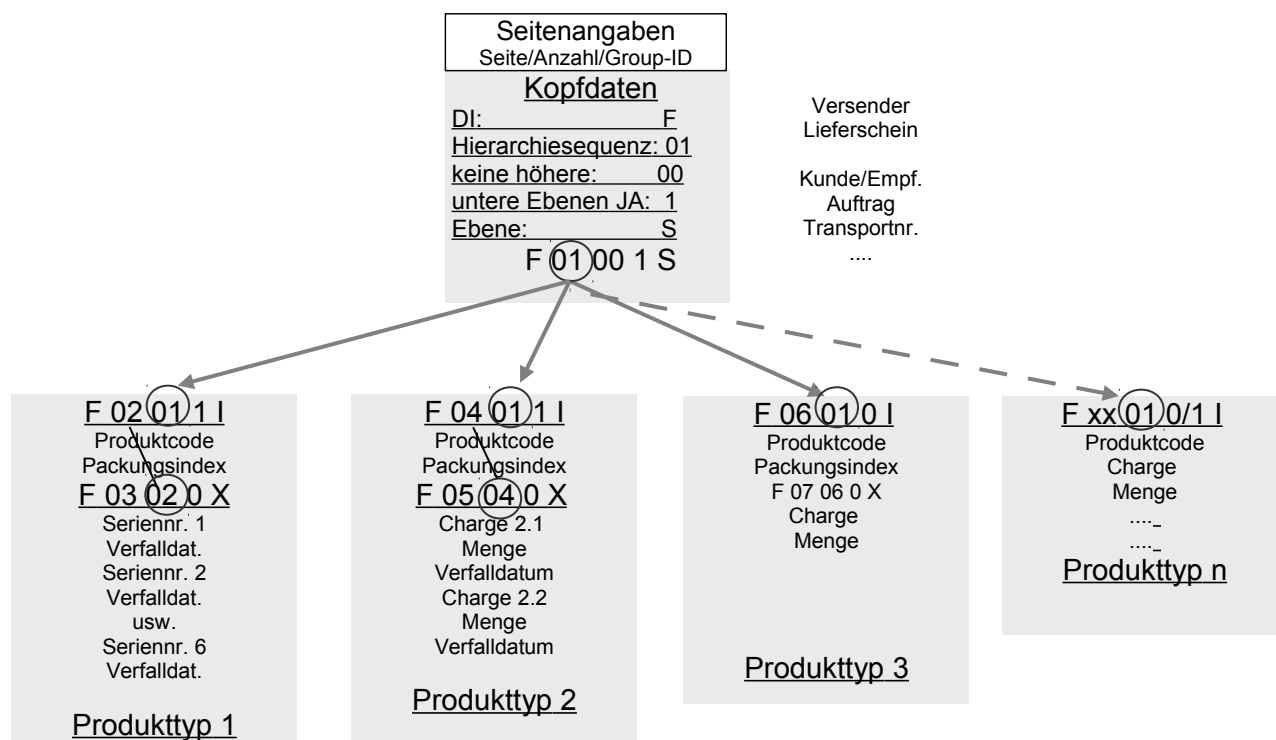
Seitenangaben
Seite/Anzahl/Group-ID

Kopfdaten
DI: F
Hierarchiesequenz: 01
keine höhere: 00
untere Ebenen JA: 1
Ebene: S
F 01 00 1 S

Versender
Lieferschein

Kunde/Empf.
Auftrag
Transportnr.
....

F 02 01 1 I
Produktcode
Packungsindex
F 03 02 0 X
Seriennr. 1
Verfalldat.
Seriennr. 2
Verfalldat.
usw.
Seriennr. 6
Verfalldat.

Produkttyp 1

F 04 01 1 I
Produktcode
Packungsindex
F 05 04 0 X
Charge 2.1
Menge
Verfalldatum
Charge 2.2
Menge
Verfalldatum

Produkttyp 2

F 06 01 0 I
Produktcode
Packungsindex
F 07 06 0 X
Charge
Menge

Produkttyp 3

F xx 01 0/1 I
Produktcode
Charge
Menge
....
....

Produkttyp n